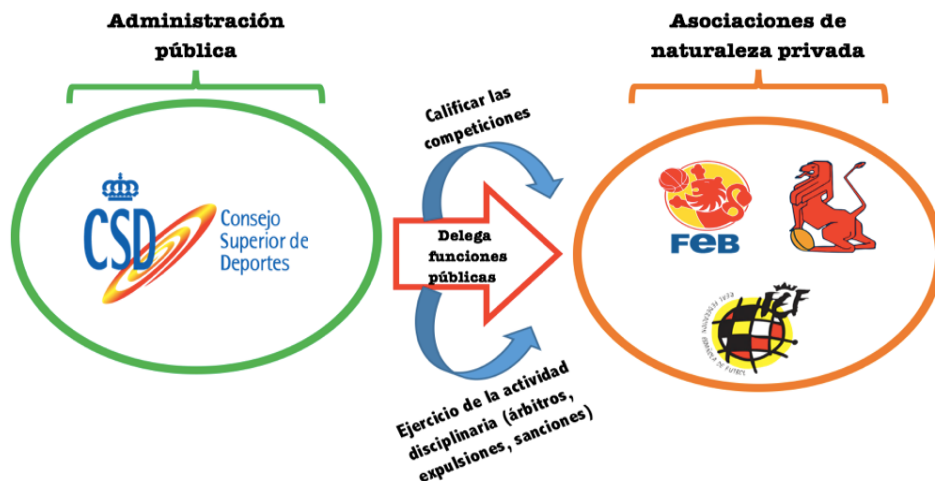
Administración pública

Asociaciones de naturaleza privada

CSD Consejo Superior de Deportes

Calificar las competiciones

Delega funciones públicas

Ejercicio de la actividad disciplinaria (árbitros, expulsiones, sanciones)

FEB

RFEF

REAL FEDERACIÓN ESPAÑOLA DE FÚTBOL